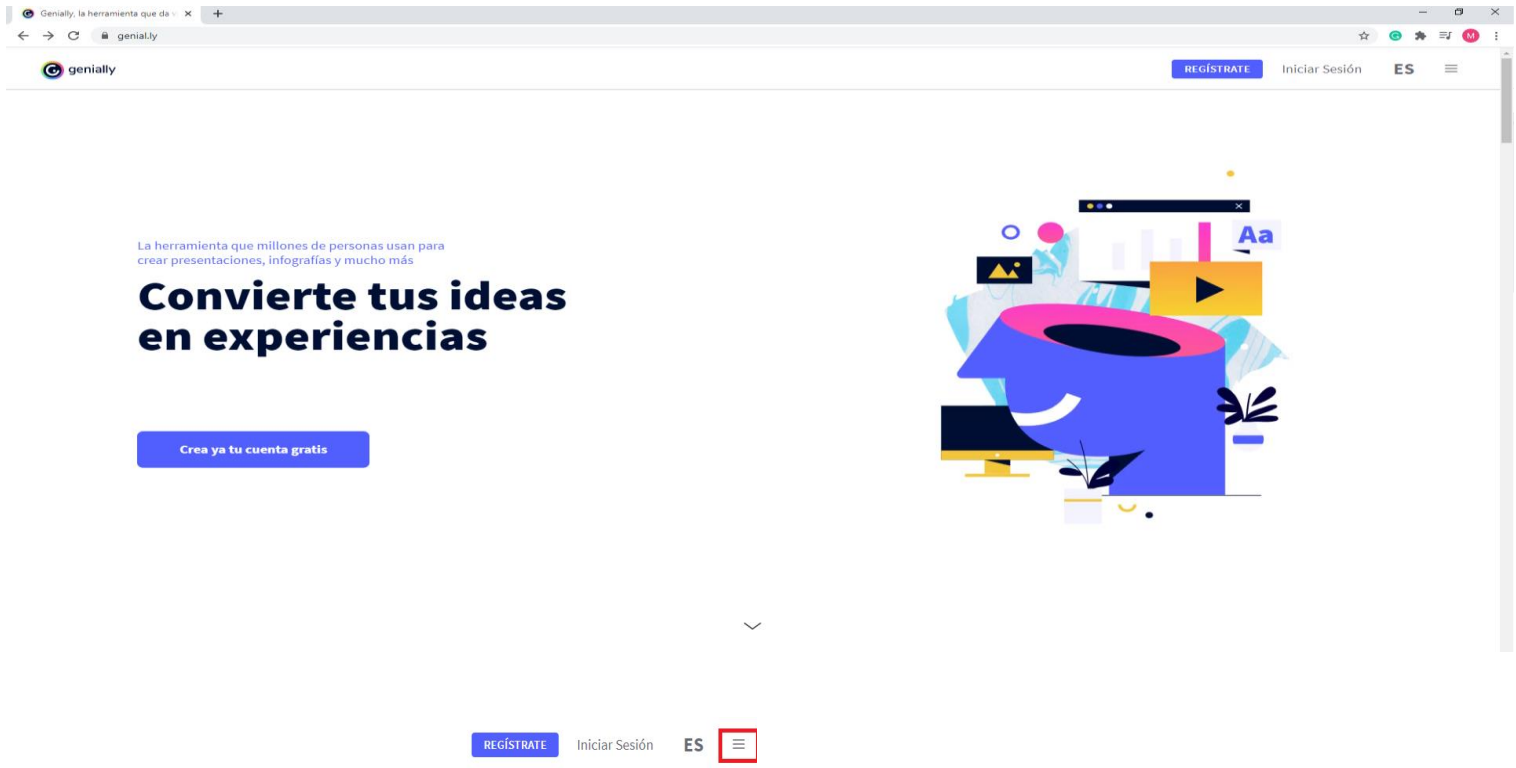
Genially, la herramienta que da v

genial.ly

genially

REGÍSTRATE Iniciar Sesión ES

La herramienta que millones de personas usan para crear presentaciones, infografías y mucho más

Convierte tus ideas en experiencias

Crea ya tu cuenta gratis

Aa

REGÍSTRATE Iniciar Sesión ES